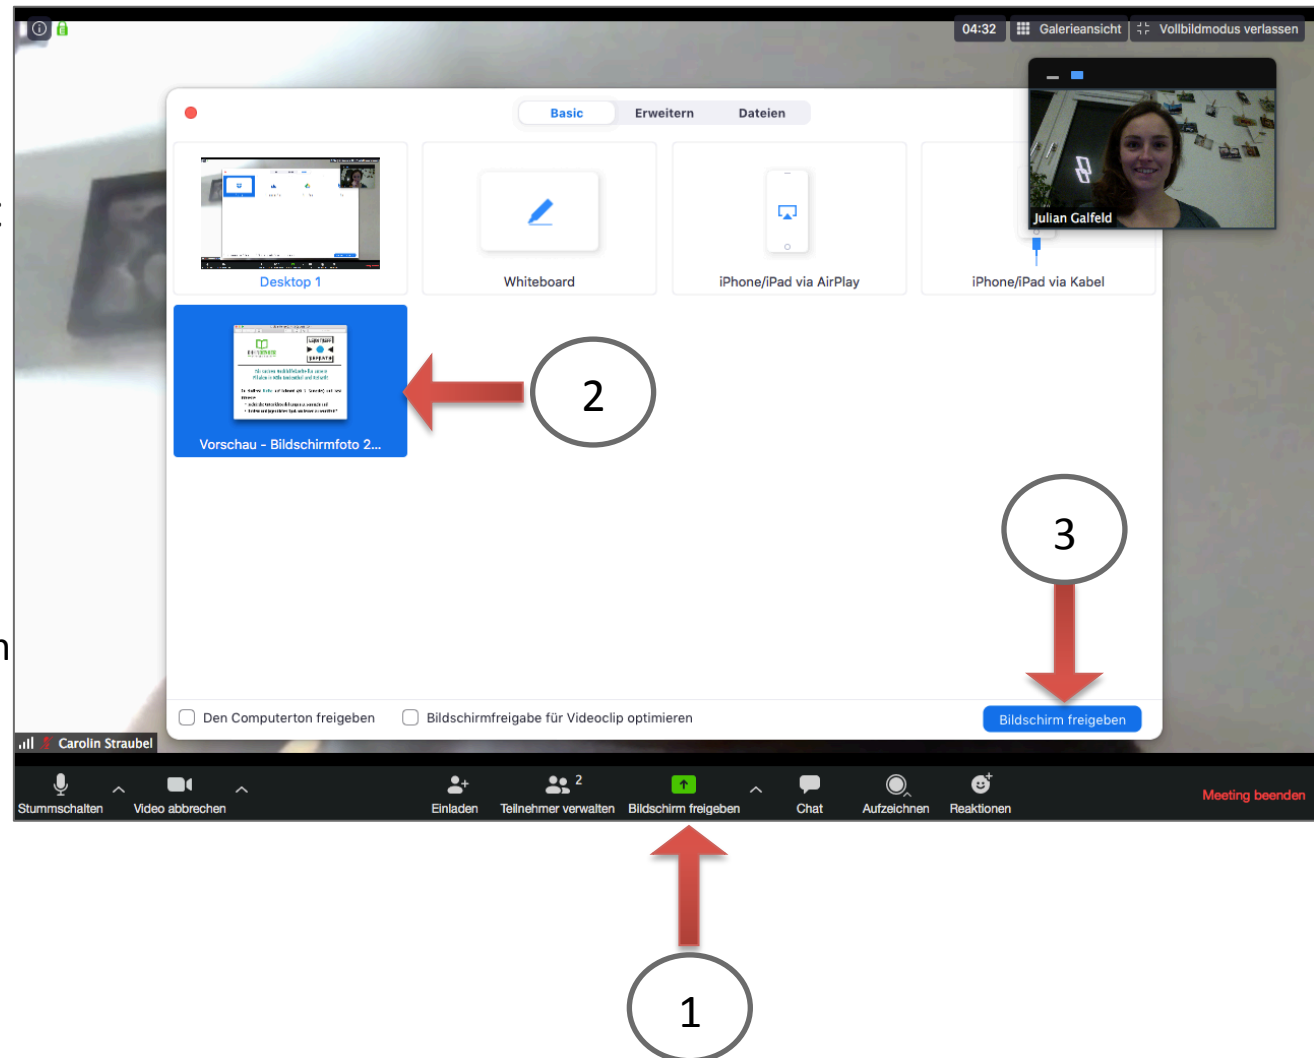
04:32 Galerieansicht Vollbildmodus verlassen

Basic Erweitern Dateien

Julian Galfeld

Desktop 1

Whiteboard

iPhone/iPad via AirPlay

iPhone/iPad via Kabel

Vorschau - Bildschirmfoto 2...

2

3

Den Computerton freigeben

Bildschirmfreigabe für Videoclip optimieren

Bildschirm freigeben

Carolin Straubel

Stummschalten

Video abbrechen

Einladen

2

Teilnehmer verwalten

Bildschirm freigeben

Chat

Aufzeichnen

Reaktionen

Meeting beenden

1